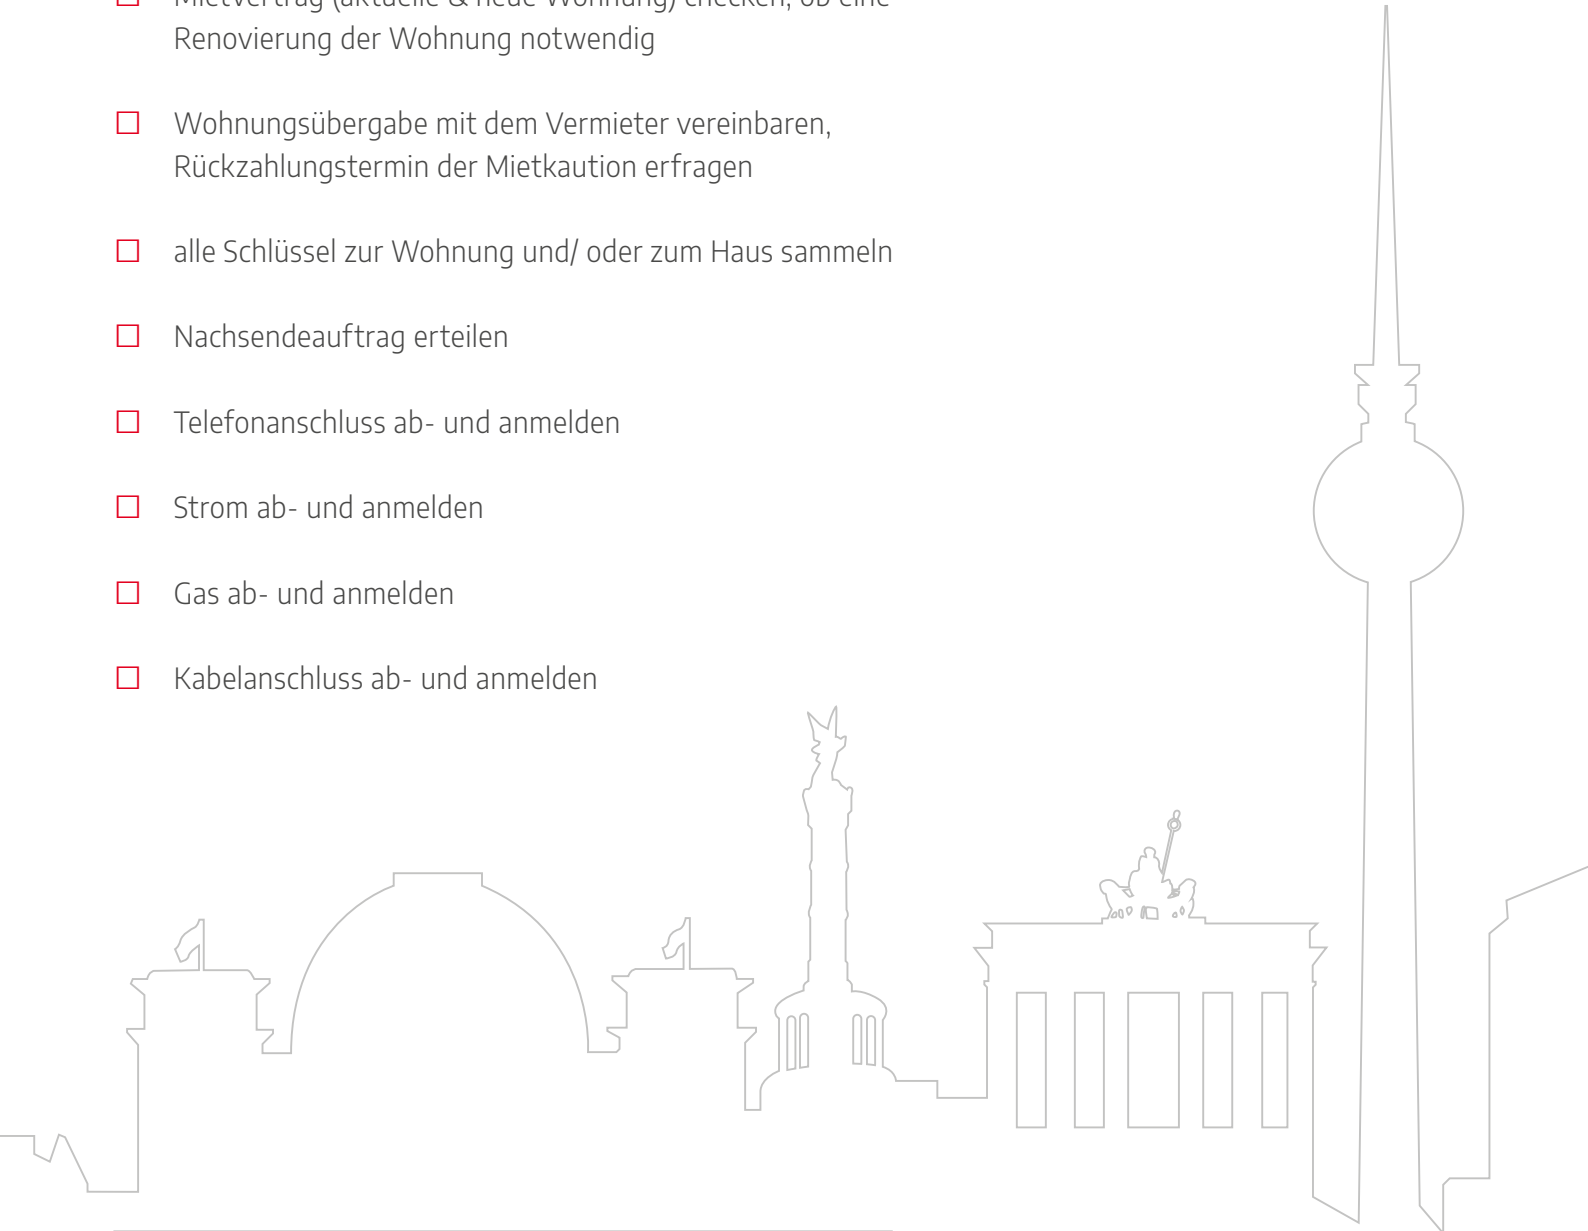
☐ Mietvertrag (aktuelle & neue Wohnung) checken, ob eine Renovierung der Wohnung notwendig

☐ Wohnungsübergabe mit dem Vermieter vereinbaren, Rückzahlungstermin der Mietkaution erfragen

☐ alle Schlüssel zur Wohnung und/ oder zum Haus sammeln

☐ Nachsendeauftrag erteilen

☐ Telefonanschluss ab- und anmelden

☐ Strom ab- und anmelden

☐ Gas ab- und anmelden

☐ Kabelanschluss ab- und anmelden